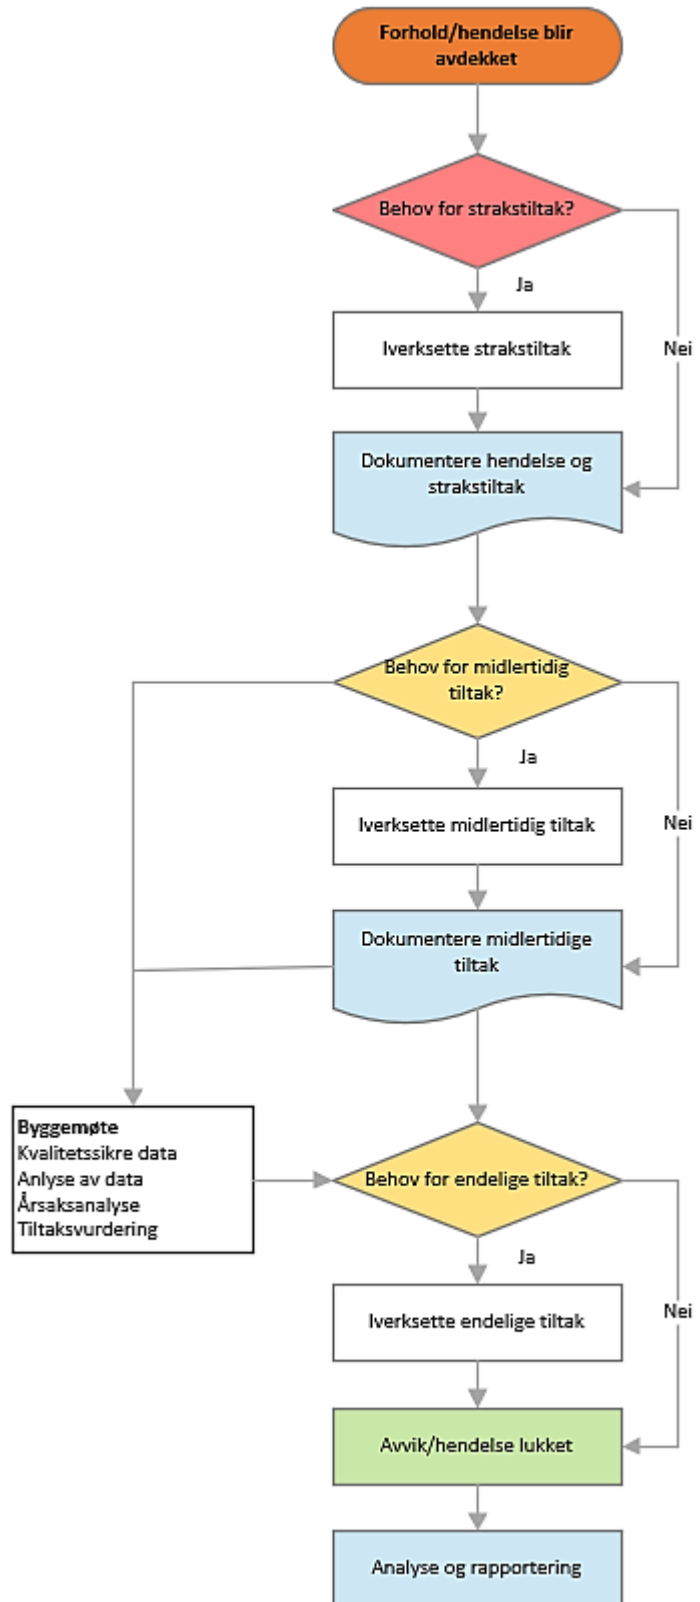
Forhold/hendelse blir avdekket

Behov for strakstiltak?

Ja

Nei

Iverksette strakstiltak

Dokumentere hendelse og strakstiltak

Behov for midlertidig tiltak?

Ja

Nei

Iverksette midlertidig tiltak

Dokumentere midlertidige tiltak

**Byggemøte**
Kvalitetssikre data
Anlyse av data
Årsaksanalyse
Tiltaksvurdering

Behov for endelige tiltak?

Ja

Nei

Iverksette endelige tiltak

Avvik/hendelse lukket

Analyse og rapportering